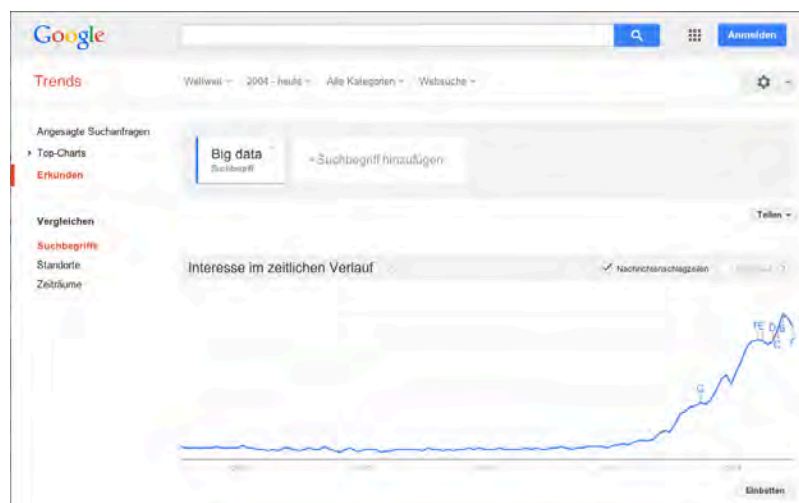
Google

Anmelden

Trends

Weltweit

2004 - heute

Alle Kategorien

Websuche

Angesagte Suchanfragen

Top-Charts

Erkunden

Vergleichen

Suchbegriffe

Standorte

Zeiträume

Big data
Suchbegriff

+Suchbegriff hinzufügen

Teilen

Interesse im zeitlichen Verlauf

Nachrichtenschlagzeilen

Prognose

G

F E

D B

C

A

Einbetten